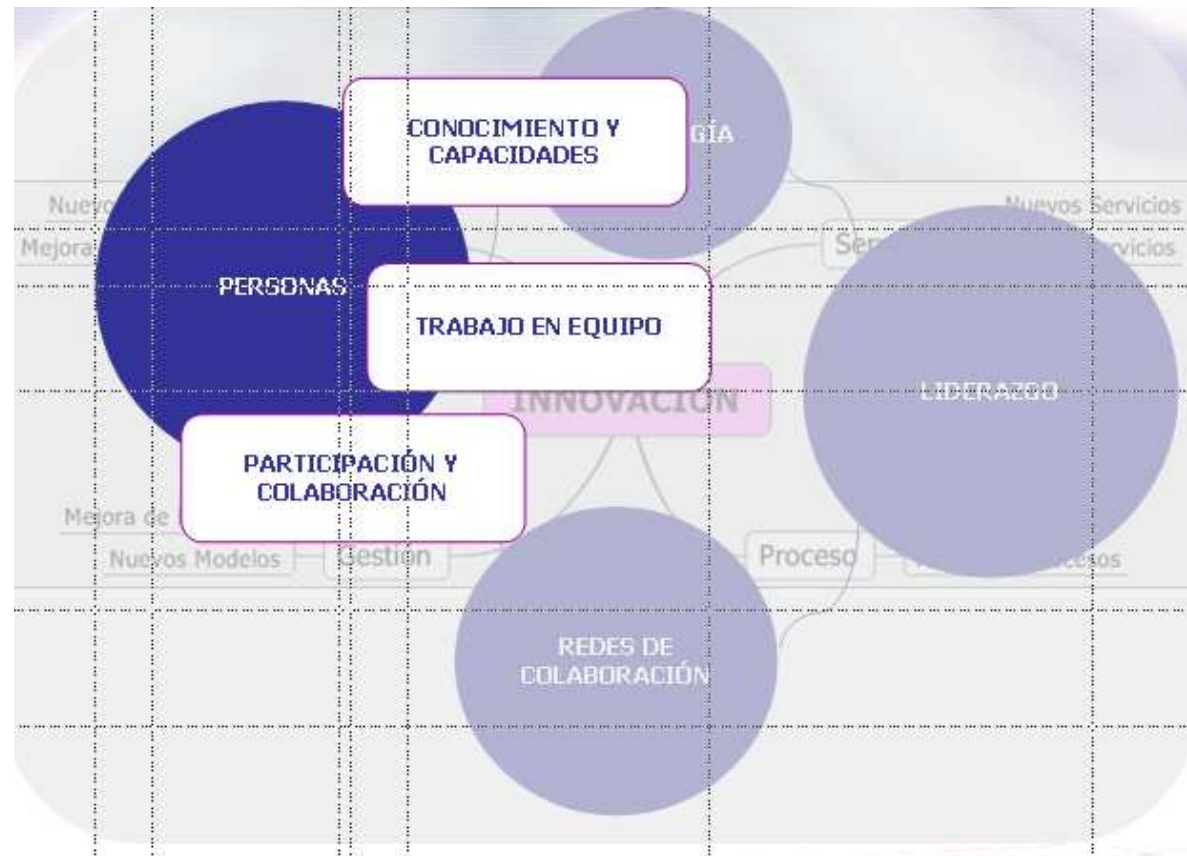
CONOCIMIENTO Y CAPACIDADES

GÍA

Nuevo

Nuevos Servicios

Mejora

Se

rvicios

PERSONAS

TRABAJO EN EQUIPO

INNOVACIÓN

LIDERAZGO

PARTICIPACIÓN Y COLABORACIÓN

Mejora de

Nuevos Modelos

Gestión

Proceso

cesos

REDES DE COLABORACIÓN